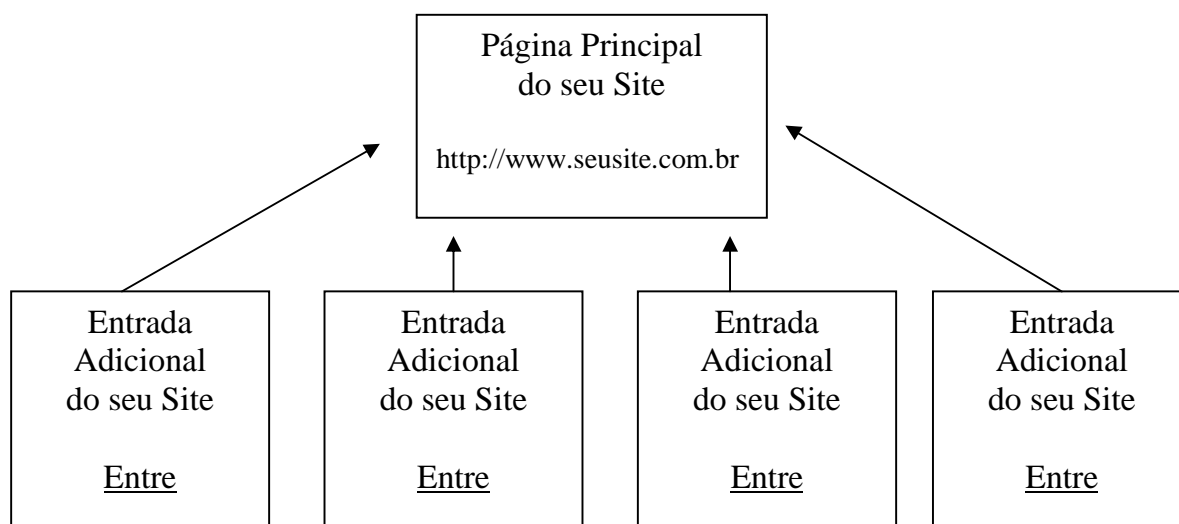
Página Principal
do seu Site

http://www.seusite.com.br

Entrada
Adicional
do seu Site

Entre

Entrada
Adicional
do seu Site

Entre

Entrada
Adicional
do seu Site

Entre

Entrada
Adicional
do seu Site

Entre